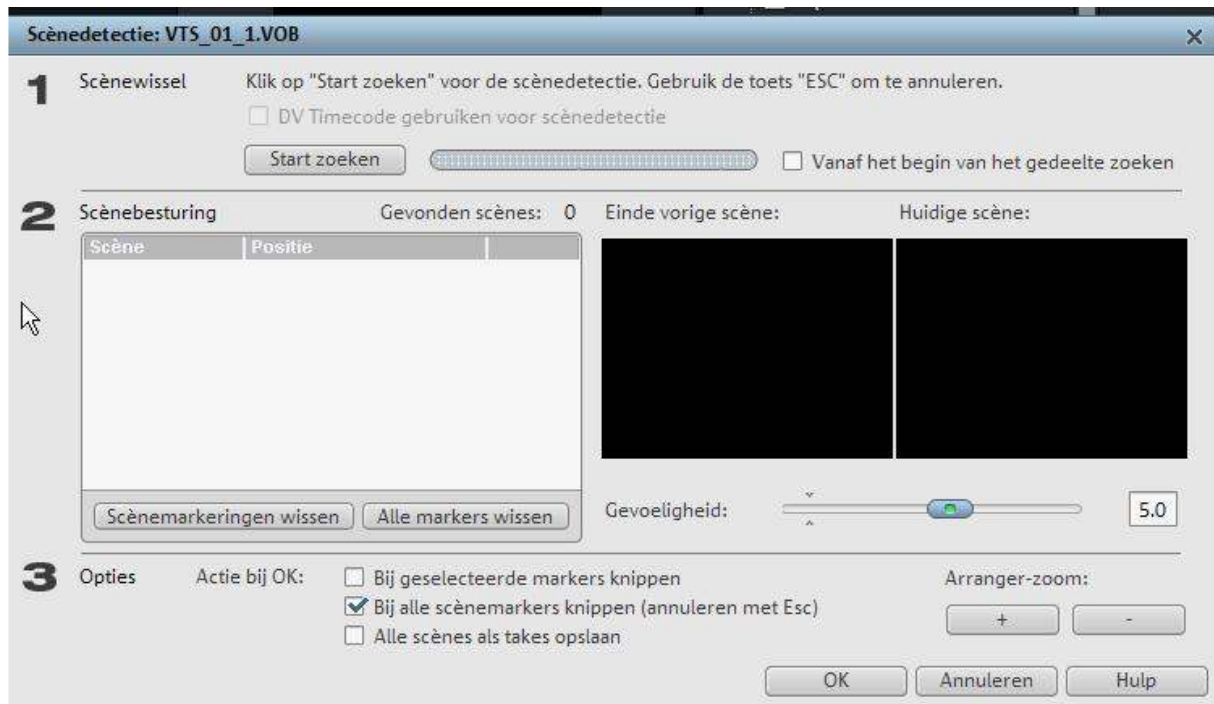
Scènedetectie: VTS_01_1.VOB

1 Scènewissel Klik op "Start zoeken" voor de scènedetectie. Gebruik de toets "ESC" om te annuleren.

DV Timecode gebruiken voor scènedetectie

Start zoeken

Vanaf het begin van het gedeelte zoeken

2 Scènebesturing Gevonden scènes: 0 Einde vorige scène: Huidige scène:

| Scène | Positie |
|---|---|

Scènemarkeringen wissen Alle markers wissen

Gevoeligheid: 5.0

3 Opties Actie bij OK:

Bij geselecteerde markers knippen

Bij alle scènemarkers knippen (annuleren met Esc)

Alle scènes als takes opslaan

Arranger-zoom:

+ -

OK Annuleren Hulp